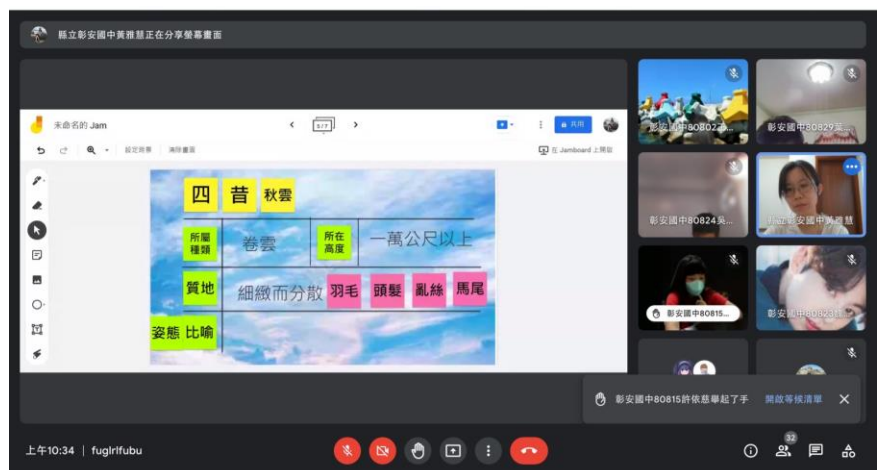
縣立彰安國中黃雅慧正在分享螢幕畫面

未命名的 Jam

5/7

共用

設定背景　清除畫面

在 Jamboard 上開啟

四　昔　秋雲

所屬種類　卷雲　所在高度　一萬公尺以上

質地　細緻而分散　羽毛　頭髮　亂絲　馬尾

姿態　比喻

彰安國中80802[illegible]

彰安國中80829吳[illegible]

彰安國中80824吳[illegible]

縣立彰安國中黃雅慧

彰安國中80815...

彰安國中80828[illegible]

彰安國中80815許依慈舉起了手　開啟等候清單

上午10:34 | fuglrlfubu

32